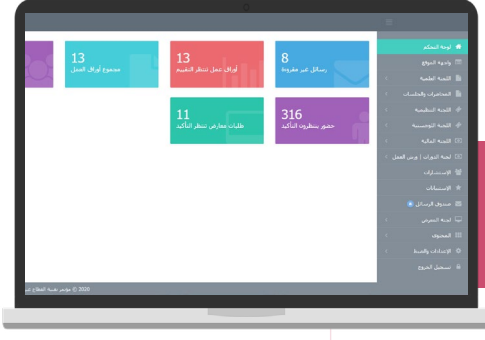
13
مجموع أوراق العمل

13
أوراق عمل تنتظر التقييم

8
رسائل غير مقروءة

11
طلبات معارض تنتظر التأكيد

316
حضور ينتظرون التأكيد

لوحة التحكم
واجهة الموقع
اللجنة العلمية
المحاضرات والجلسات
اللجنة التنظيمية
اللجنة التوجيهية
اللجنة المالية
لجنة الندوات | ورش العمل
الإستشارات
الإستبيانات
صندوق الرسائل
لجنة المعرض
المحتوى
الإعدادات والضبط
تسجيل الخروج

© 2020 مؤتمر نقنية القطاع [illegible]